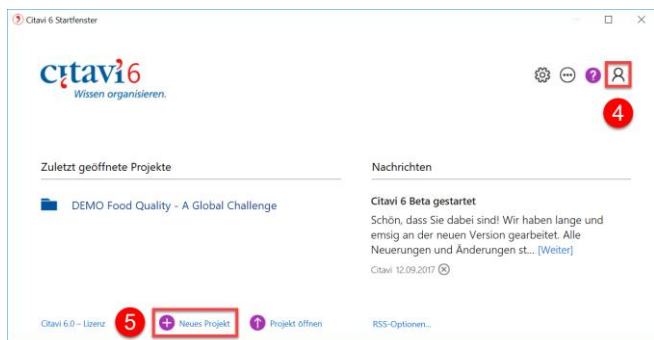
Citavi 6 Startfenster

citavi6
Wissen organisieren.

4

Zuletzt geöffnete Projekte

DEMO Food Quality - A Global Challenge

Nachrichten

Citavi 6 Beta gestartet

Schön, dass Sie dabei sind! Wir haben lange und emsig an der neuen Version gearbeitet. Alle Neuerungen und Änderungen st... [Weiter]

Citavi 12.09.2017

Citavi 6.0 – Lizenz

5

Neues Projekt

Projekt öffnen

RSS-Optionen...